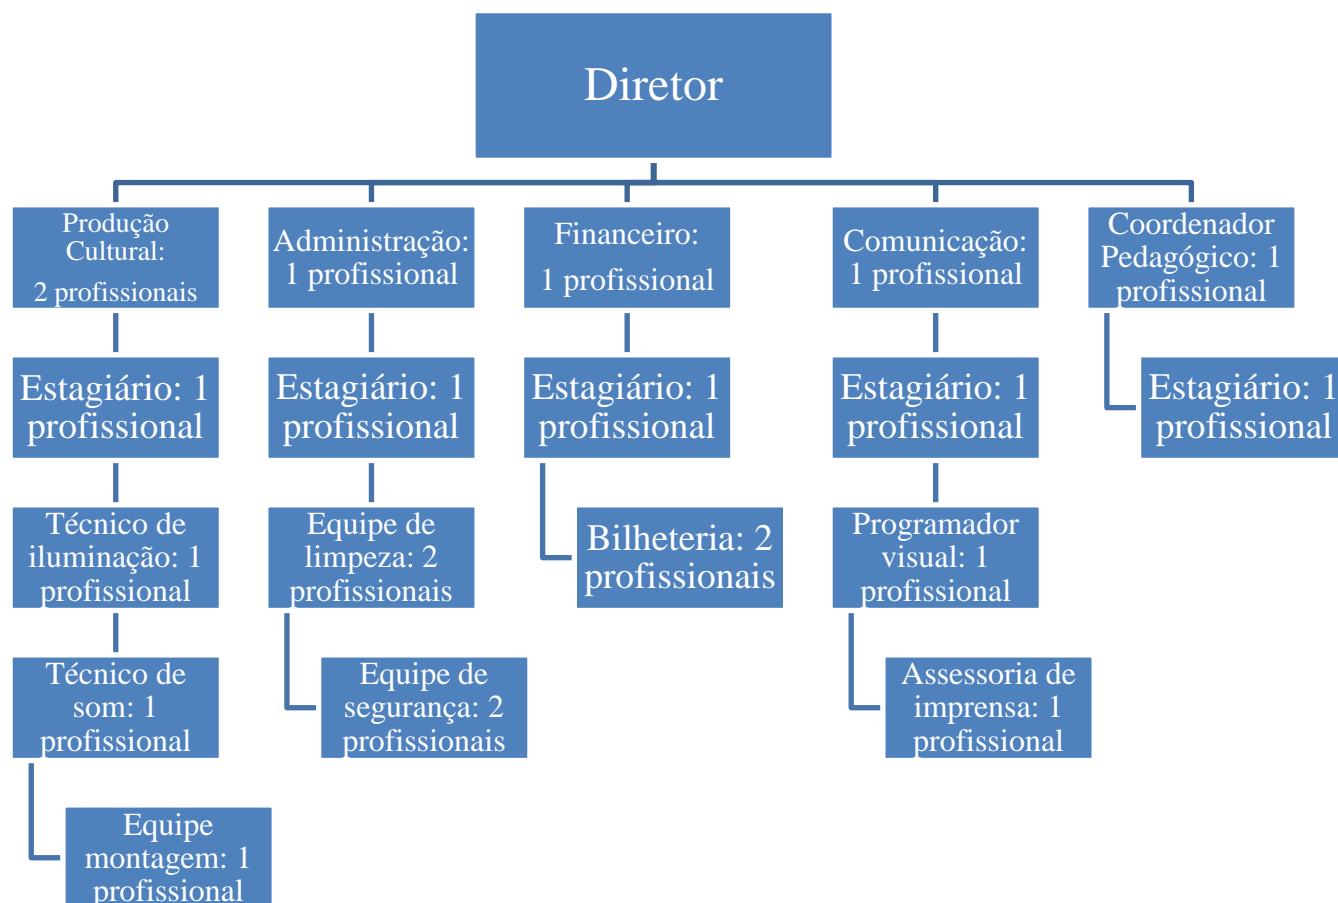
Diretor

Produção Cultural:
2 profissionais

Estagiário: 1 profissional

Técnico de iluminação: 1 profissional

Técnico de som: 1 profissional

Equipe montagem: 1 profissional

Administração: 1 profissional

Estagiário: 1 profissional

Equipe de limpeza: 2 profissionais

Equipe de segurança: 2 profissionais

Financeiro:
1 profissional

Estagiário: 1 profissional

Bilheteria: 2 profissionais

Comunicação: 1 profissional

Estagiário: 1 profissional

Programador visual: 1 profissional

Assessoria de imprensa: 1 profissional

Coordenador Pedagógico: 1 profissional

Estagiário: 1 profissional